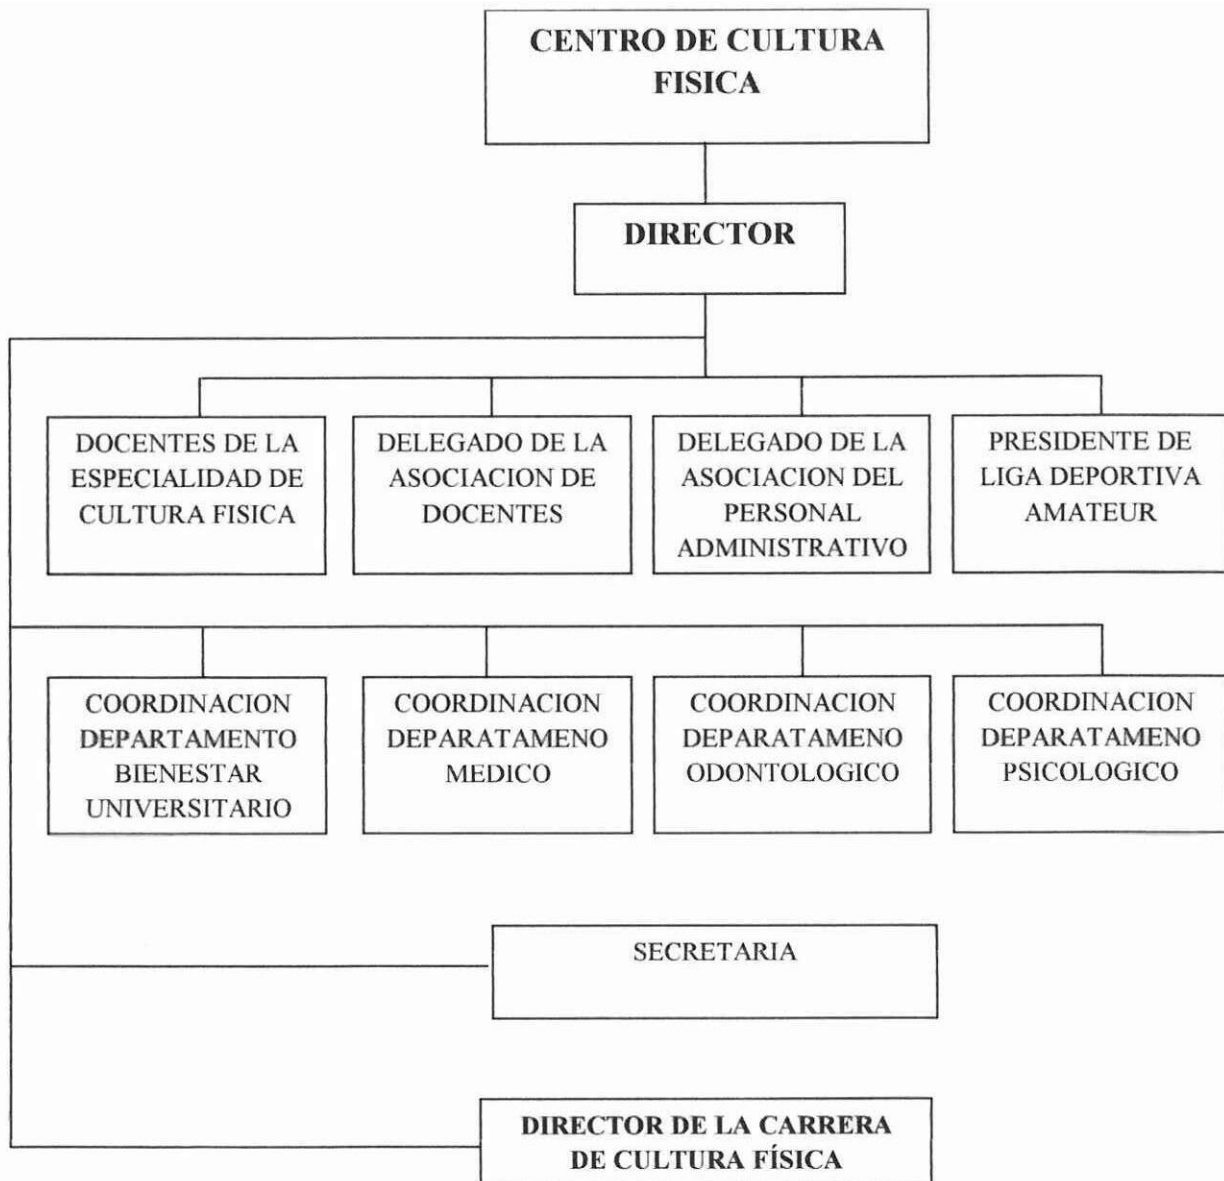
CENTRO DE CULTURA FISICA

DIRECTOR

DOCENTES DE LA ESPECIALIDAD DE CULTURA FISICA

DELEGADO DE LA ASOCIACION DE DOCENTES

DELEGADO DE LA ASOCIACION DEL PERSONAL ADMINISTRATIVO

PRESIDENTE DE LIGA DEPORTIVA AMATEUR

COORDINACION DEPARTAMENTO BIENESTAR UNIVERSITARIO

COORDINACION DEPARATAMENO MEDICO

COORDINACION DEPARATAMENO ODONTOLOGICO

COORDINACION DEPARATAMENO PSICOLOGICO

SECRETARIA

DIRECTOR DE LA CARRERA DE CULTURA FÍSICA